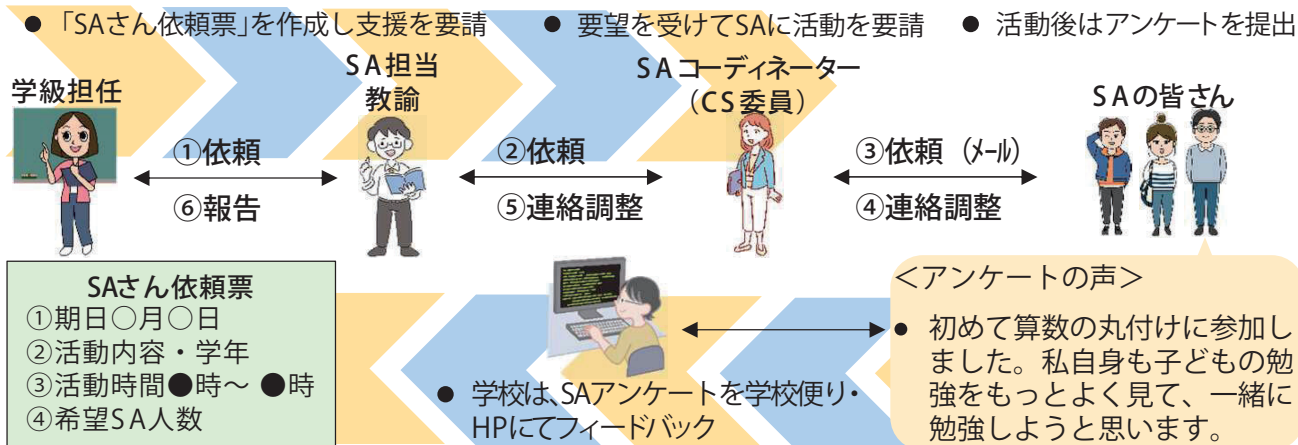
● 「SAさん依頼票」を作成し支援を要請　● 要望を受けてSAに活動を要請　● 活動後はアンケートを提出

学級担任

SA担当教諭

SAコーディネーター（CS委員）

SAの皆さん

①依頼
⑥報告

②依頼
⑤連絡調整

③依頼（メール）
④連絡調整

SAさん依頼票
①期日○月○日
②活動内容・学年
③活動時間●時～●時
④希望SA人数

● 学校は、SAアンケートを学校便り・HPにてフィードバック

＜アンケートの声＞
● 初めて算数の丸付けに参加しました。私自身も子どもの勉強をもっとよく見て、一緒に勉強しようと思います。